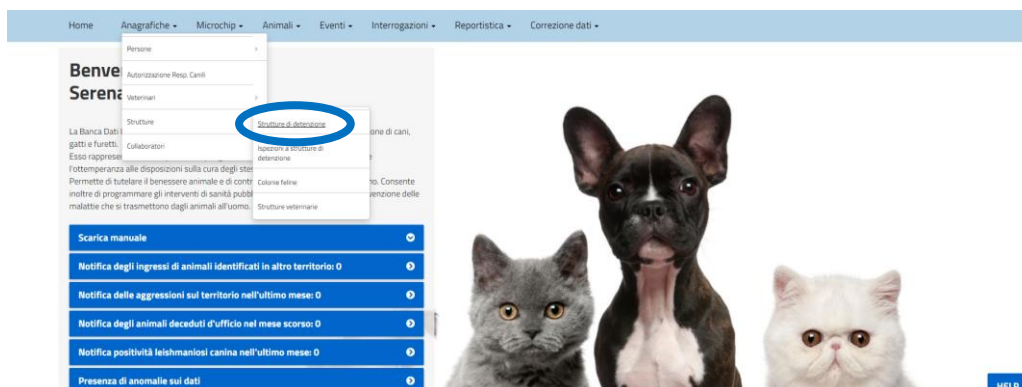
Home Anagrafiche ▾ Microchip ▾ Animali ▾ Eventi ▾ Interrogazioni ▾ Reportistica ▾ Correzione dati ▾

Persone
Autorizzazione Resp. Canili
Veterinari
Strutture
Collaboratori

Strutture di detenzione
Ispezioni a strutture di detenzione
Colonie feline
Strutture veterinarie

Benve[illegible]
Seren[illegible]

La Banca Dati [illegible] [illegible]one di cani, gatti e furetti.
Esso rappresen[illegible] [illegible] l'ottemperanza alle disposizioni sulla cura degli ste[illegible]
Permette di tutelare il benessere animale e di contr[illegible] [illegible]no. Consente inoltre di programmare gli interventi di sanità pubbl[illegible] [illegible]venzione delle malattie che si trasmettono dagli animali all'uomo.

Scarica manuale
Notifica degli ingressi di animali identificati in altro territorio: 0
Notifica delle aggressioni sul territorio nell'ultimo mese: 0
Notifica degli animali deceduti d'ufficio nel mese scorso: 0
Notifica positività leishmaniosi canina nell'ultimo mese: 0
Presenza di anomalie sui dati

HELP